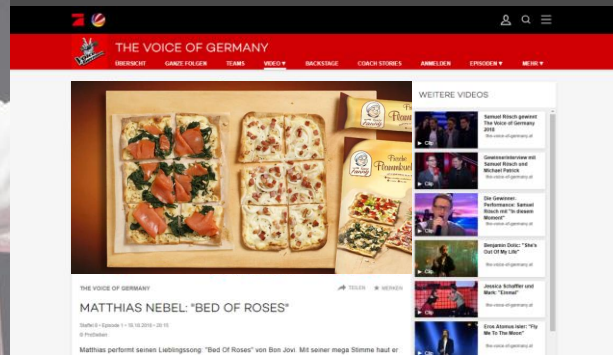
THE VOICE OF GERMANY

ÜBERSICHT GANZE FOLGEN TEAMS VIDEO ▾ BACKSTAGE COACH STORIES ANMELDEN EPISODEN ▾ MEHR ▾

Feine Flammkuchen

WEITERE VIDEOS

Samuel Rösch gewinnt The Voice of Germany 2018
the-voice-of-germany.at

Gewinnerinterview mit Samuel Rösch und Michael Patrick
the-voice-of-germany.at

Die Gewinner-Performance: Samuel Rösch mit "In diesem Moment"
the-voice-of-germany.at

Benjamin Dolic: "She's Out Of My Life"
the-voice-of-germany.at

Jessica Schaffler und Mark: "Einmal"
the-voice-of-germany.at

Eros Atomus Isler: "Fly Me To The Moon"
the-voice-of-germany.at

THE VOICE OF GERMANY

TEILEN MERKEN

MATTHIAS NEBEL: "BED OF ROSES"

Staffel 8 • Episode 1 • 18.10.2018 • 20:15
© ProSieben

Matthias performt seinen Lieblingssong: "Bed Of Roses" von Bon Jovi. Mit seiner mega Stimme haut er